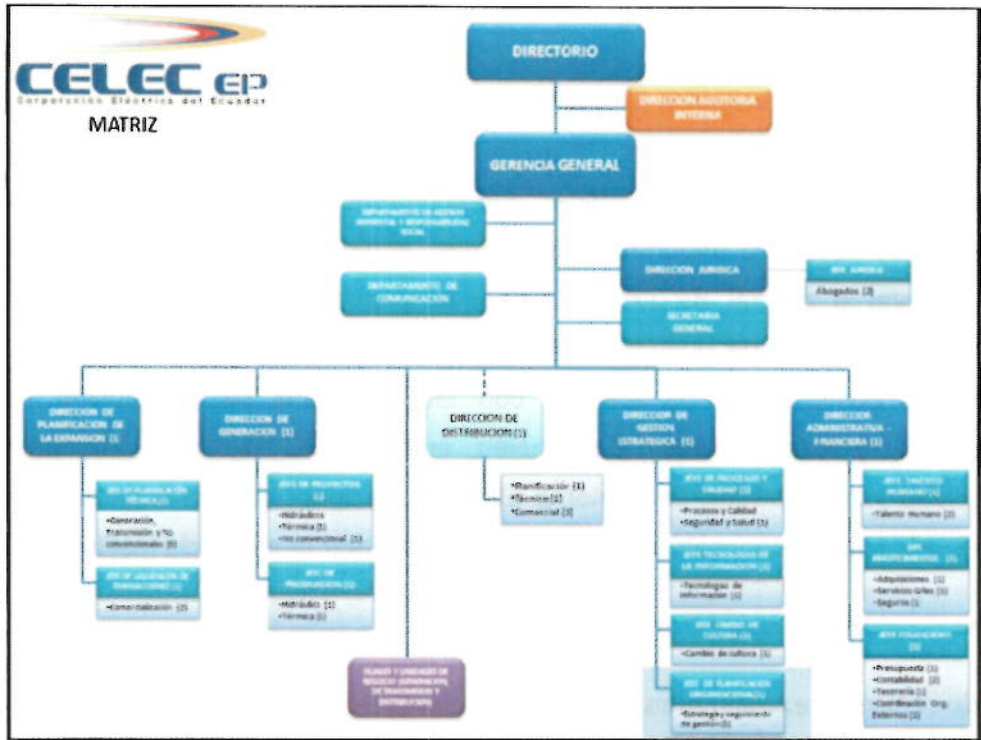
CELEC EP
Corporación Eléctrica del Ecuador
MATRIZ

DIRECTORIO

DIRECCION AUDITORIA INTERNA

GERENCIA GENERAL

DEPARTAMENTO DE GESTION AMBIENTAL Y RESPONSABILIDAD SOCIAL

DEPARTAMENTO DE COMUNICACION

DIRECCION JURIDICA

JEFE JURIDICO

Abogados (2)

SECRETARIA GENERAL

DIRECCION DE PLANIFICACION DE LA EXPANSION (1)

JEFE DE PLANIFICACION TECNICA (1)

•Generación, Transmisión y No convencionales (6)

JEFE DE LIQUIDACION DE TRANSACCIONES (1)

•Comercialización (2)

DIRECCION DE GENERACION (1)

JEFE DE PROYECTOS (1)

•Hidráulica
•Térmica (1)
•No convencional (1)

JEFE DE PRODUCCION (1)

•Hidráulica (1)
•Térmica (1)

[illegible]

DIRECCION DE DISTRIBUCION (1)

•Planificación (1)
•Técnica (1)
•Comercial (1)

DIRECCION DE GESTION ESTRATEGICA (1)

JEFE DE PROCESOS Y CALIDAD (1)

•Procesos y Calidad
•Seguridad y Salud (1)

JEFE TECNOLOGIA DE LA INFORMACION (1)

•Tecnologías de información (1)

JEFE CAMBIO DE CULTURA (1)

•Cambio de cultura (1)

JEFE DE PLANIFICACION ORGANIZACIONAL (1)

•Estrategia y seguimiento de gestión (1)

DIRECCION ADMINISTRATIVA - FINANCIERA (1)

JEFE TALENTO HUMANO (1)

•Talento Humano (2)

JEFE ABASTECIMIENTO (1)

•Adquisiciones (1)
•Servicios Grles (1)
•Seguros (1)

JEFE FINANCIERO (1)

•Presupuesto (1)
•Contabilidad (2)
•Tesorería (1)
•Coordinación Org. Externos (1)